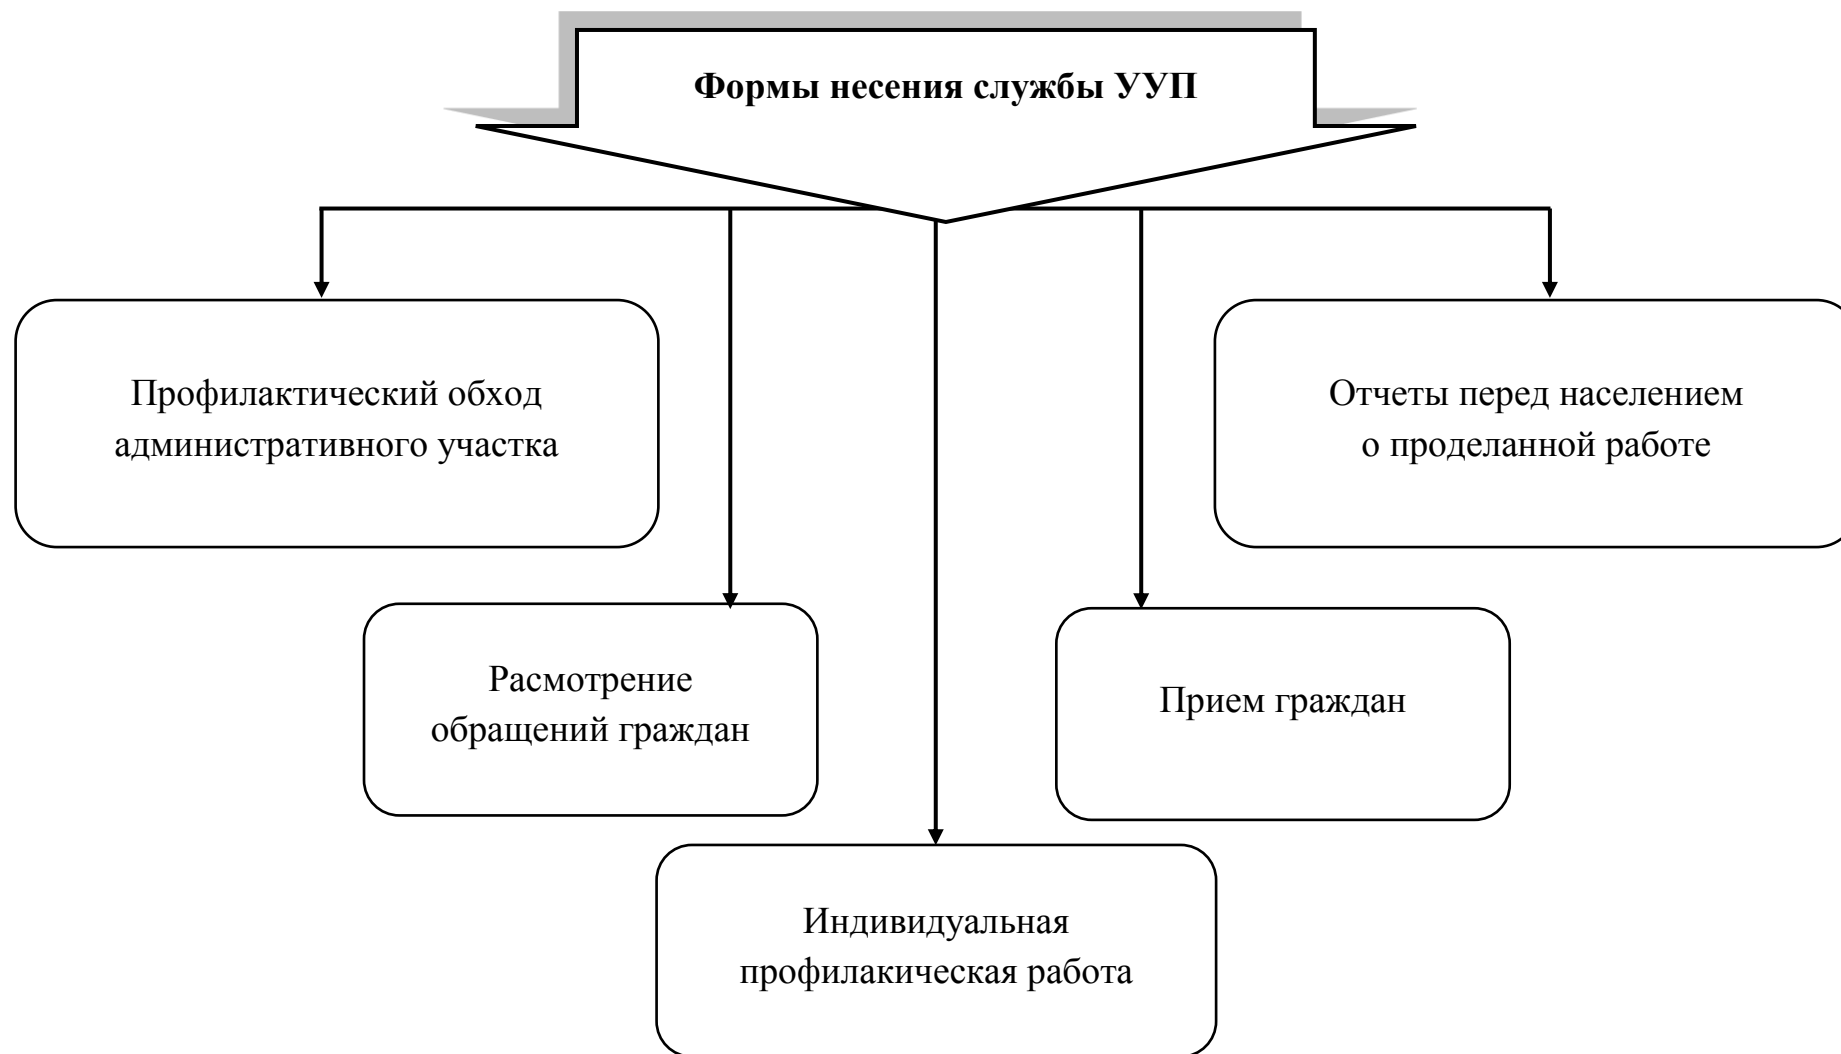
Формы несения службы УУП

Профилактический обход административного участка

Отчеты перед населением о проделанной работе

Расмотрение обращений граждан

Прием граждан

Индивидуальная профилакическая работа